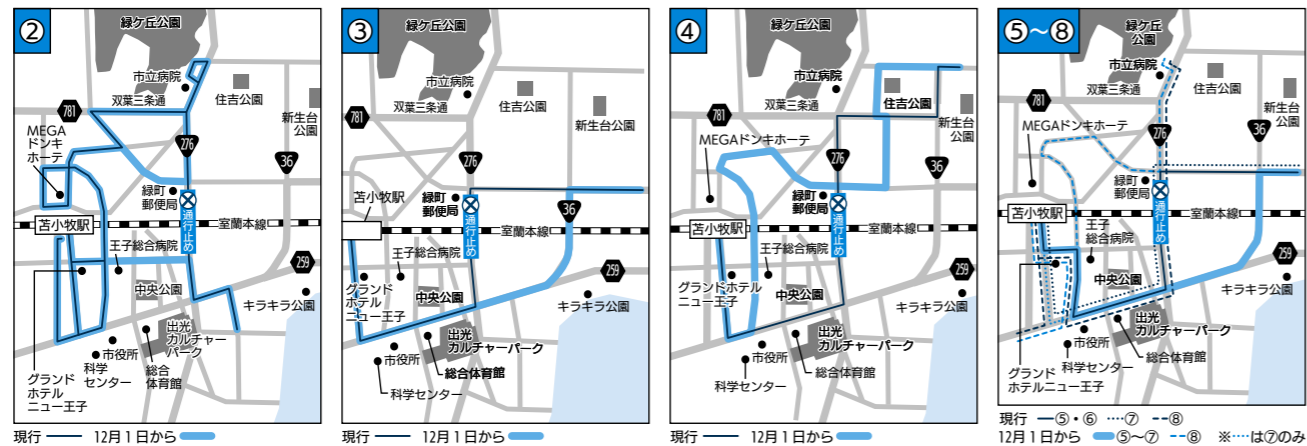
②
緑ケ丘公園
市立病院
双葉三条通
住吉公園
新生台公園
781
276
36
MEGAドンキホーテ
緑町郵便局
通行止め
苫小牧駅
室蘭本線
王子総合病院
259
中央公園
キラキラ公園
出光カルチャーパーク
市役所
総合体育館
科学センター
グランドホテルニュー王子
現行 12月1日から

③
緑ケ丘公園
市立病院
双葉三条通
住吉公園
新生台公園
781
276
36
苫小牧駅
緑町郵便局
通行止め
室蘭本線
王子総合病院
259
グランドホテルニュー王子
中央公園
キラキラ公園
出光カルチャーパーク
市役所
総合体育館
科学センター
現行 12月1日から

④
緑ケ丘公園
市立病院
双葉三条通
住吉公園
新生台公園
781
MEGAドンキホーテ
276
36
緑町郵便局
通行止め
苫小牧駅
室蘭本線
王子総合病院
259
グランドホテルニュー王子
中央公園
キラキラ公園
出光カルチャーパーク
市役所
総合体育館
科学センター
現行 12月1日から

⑤〜⑧
緑ケ丘公園
市立病院
双葉三条通
住吉公園
新生台公園
781
MEGAドンキホーテ
276
36
緑町郵便局
通行止め
苫小牧駅
室蘭本線
王子総合病院
259
中央公園
キラキラ公園
出光カルチャーパーク
市役所
科学センター
総合体育館
グランドホテルニュー王子
現行 ⑤・⑥ ⑦ ⑧
12月1日から ⑤〜⑦ ⑧ ※ は⑦のみ